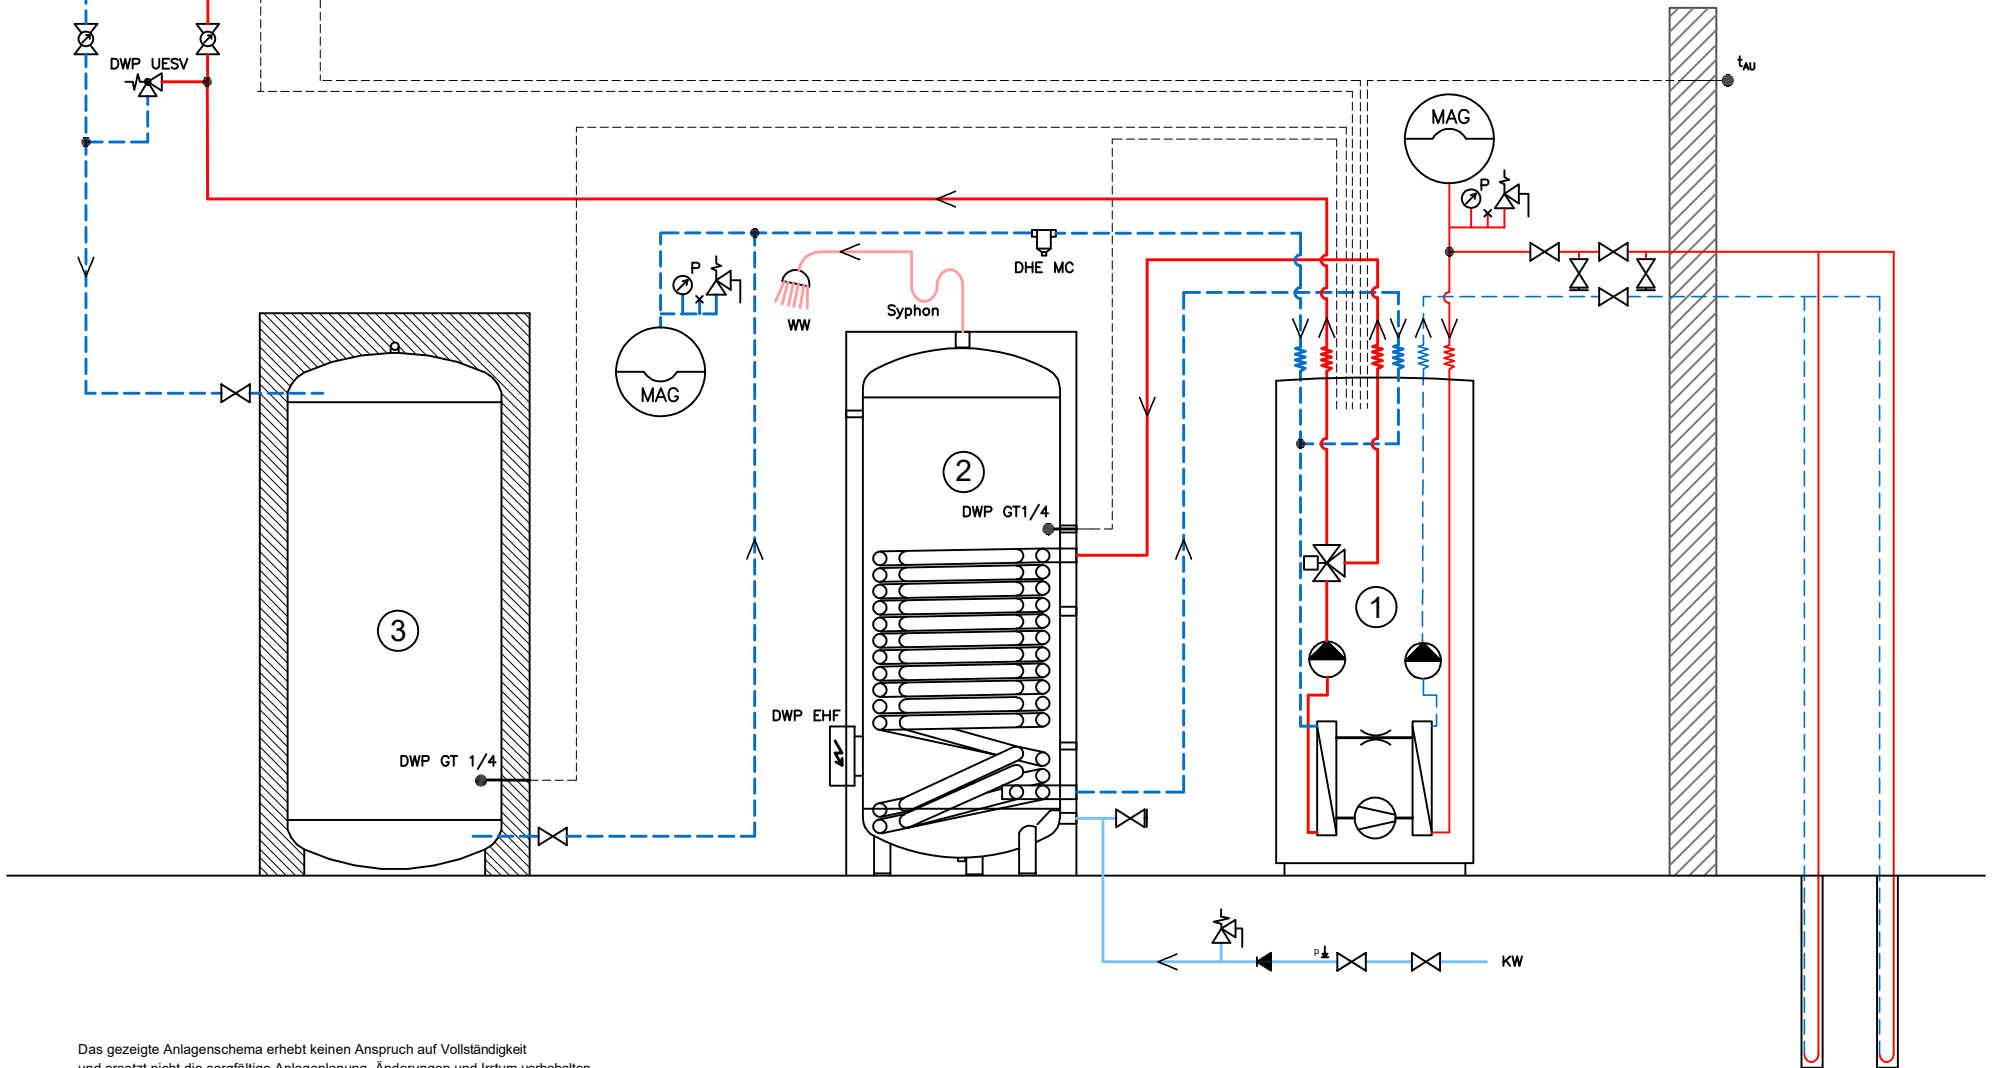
DWP UESV

$t_{AU}$

MAG

P

P

DHE MC

WW

Syphon

MAG

3

2

DWP GT1/4

1

DWP EHF

DWP GT 1/4

P

KW

Das gezeigte Anlagenschema erhebt keinen Anspruch auf Vollständigkeit
und ersetzt nicht die sorgfältige Anlagenplanung. Änderungen und Irrtum vorbehalten.